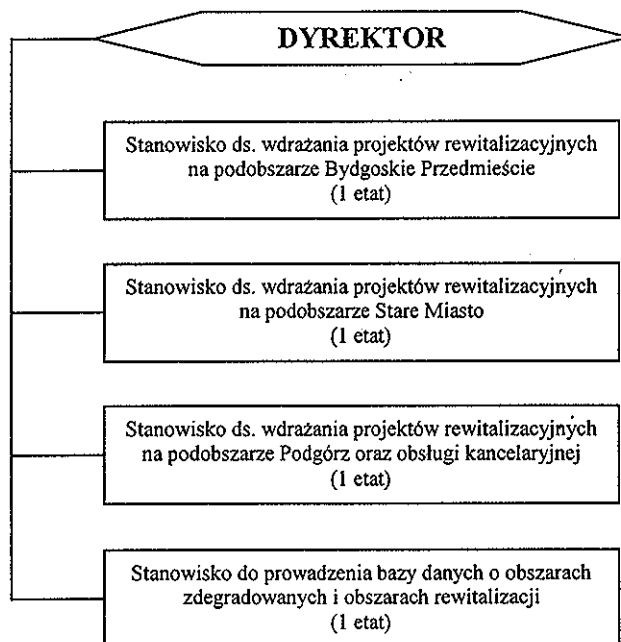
DYREKTOR

Stanowisko ds. wdrażania projektów rewitalizacyjnych na podobszarze Bydgoskie Przedmieście
(1 etat)

Stanowisko ds. wdrażania projektów rewitalizacyjnych na podobszarze Stare Miasto
(1 etat)

Stanowisko ds. wdrażania projektów rewitalizacyjnych na podobszarze Podgórz oraz obsługi kancelaryjnej
(1 etat)

Stanowisko do prowadzenia bazy danych o obszarach zdegradowanych i obszarach rewitalizacji
(1 etat)